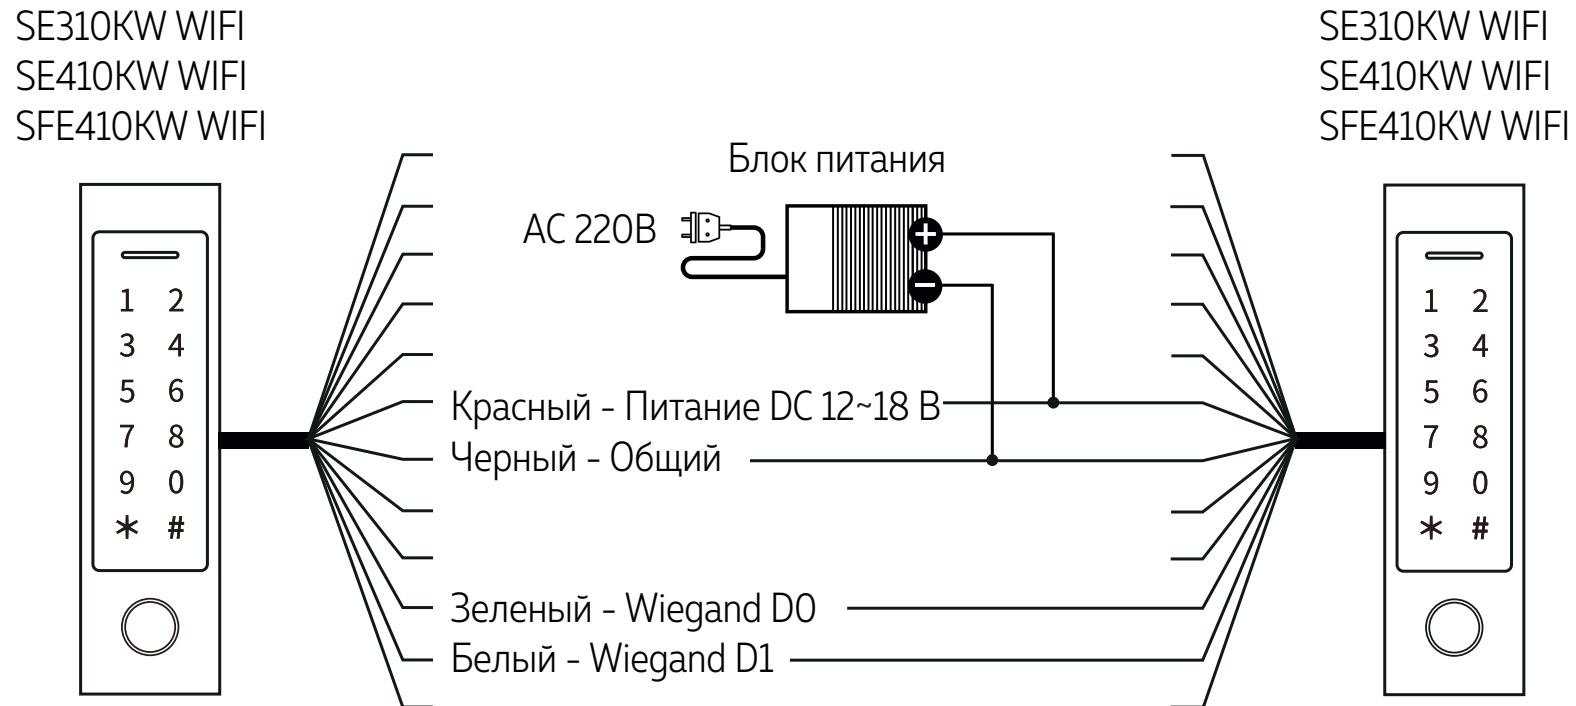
SE310KW WIFI
SE410KW WIFI
SFE410KW WIFI

SE310KW WIFI
SE410KW WIFI
SFE410KW WIFI

Блок питания

AC 220В

1 2
3 4
5 6
7 8
9 0
* #

1 2
3 4
5 6
7 8
9 0
* #

Красный - Питание DC 12~18 В
Черный - Общий
Зеленый - Wiegand D0
Белый - Wiegand D1